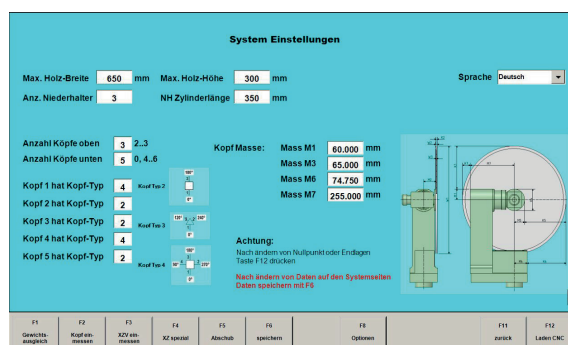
System Einstellungen

Max. Holz-Breite 650 mm Max. Holz-Höhe 300 mm

Anz. Niederhalter 3 NH Zylinderlänge 350 mm

Sprache Deutsch

Anzahl Köpfe oben 3 2..3

Anzahl Köpfe unten 5 0, 4..6

Kopf 1 hat Kopf-Typ 4

Kopf 2 hat Kopf-Typ 2

Kopf 3 hat Kopf-Typ 2

Kopf 4 hat Kopf-Typ 4

Kopf 5 hat Kopf-Typ 2

Kopf Typ 2 180° 0°

Kopf Typ 3 120° 3 2 240° 0°

Kopf Typ 4 180° 90° 270° 0°

Kopf Masse:

Mass M1 60.000 mm

Mass M3 65.000 mm

Mass M6 74.750 mm

Mass M7 255.000 mm

Achtung:

Nach ändern von Nullpunkt oder Endlagen Taste F12 drücken

Nach ändern von Daten auf den Systemseiten Daten speichern mit F6

| F1 Gewichts-ausgleich | F2 Kopf ein-messen | F3 XZV ein-messen | F4 XZ spezial | F5 Abschub | F6 speichern | F8 Optionen | F11 zurück | F12 Laden CNC |